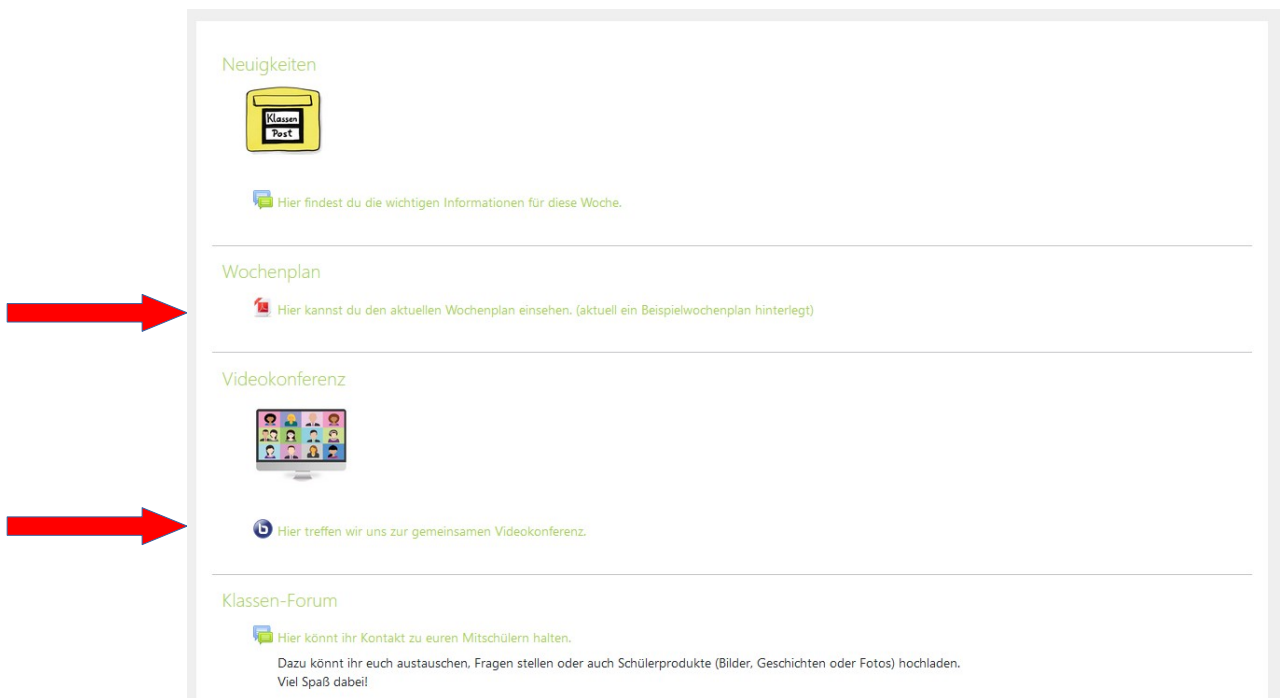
Neuigkeiten

Klassen Post

Hier findest du die wichtigen Informationen für diese Woche.

Wochenplan

Hier kannst du den aktuellen Wochenplan einsehen. (aktuell ein Beispielwochenplan hinterlegt)

Videokonferenz

Hier treffen wir uns zur gemeinsamen Videokonferenz.

Klassen-Forum

Hier könnt ihr Kontakt zu euren Mitschülern halten.

Dazu könnt ihr euch austauschen, Fragen stellen oder auch Schülerprodukte (Bilder, Geschichten oder Fotos) hochladen.
Viel Spaß dabei!